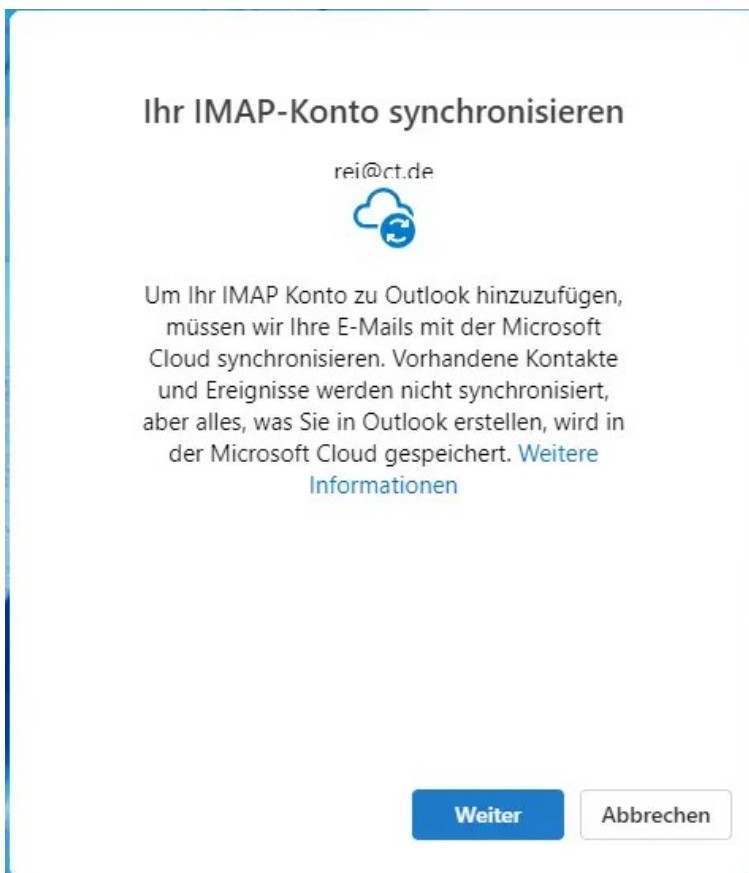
Ihr IMAP-Konto synchronisieren

rei@ct.de

Um Ihr IMAP Konto zu Outlook hinzuzufügen, müssen wir Ihre E-Mails mit der Microsoft Cloud synchronisieren. Vorhandene Kontakte und Ereignisse werden nicht synchronisiert, aber alles, was Sie in Outlook erstellen, wird in der Microsoft Cloud gespeichert. Weitere Informationen

Weiter

Abbrechen